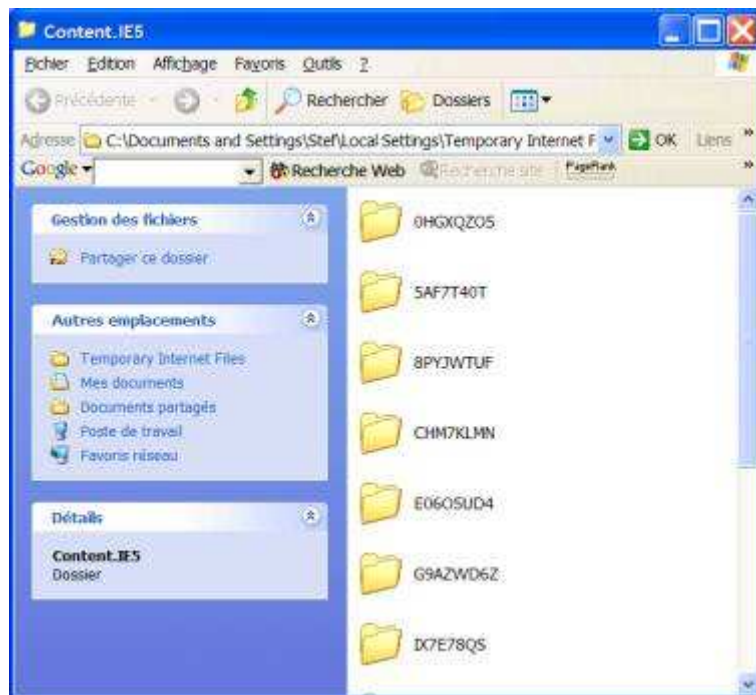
Content.IE5

Fichier Edition Affichage Favoris Outils ?

Précédente

Rechercher Dossiers

Adresse C:\Documents and Settings\Stef\Local Settings\Temporary Internet F OK Liens

Google Recherche Web Rechercher site PageRank

Gestion des fichiers

Partager ce dossier

Autres emplacements

Temporary Internet Files

Mes documents

Documents partagés

Poste de travail

Favoris réseau

Détails

Content.IE5
Dossier

0HGXQZO5

5AF7T40T

8PYJWTUF

CHM7KLMN

E06OSUD4

G9AZWD6Z

IX7E78QS